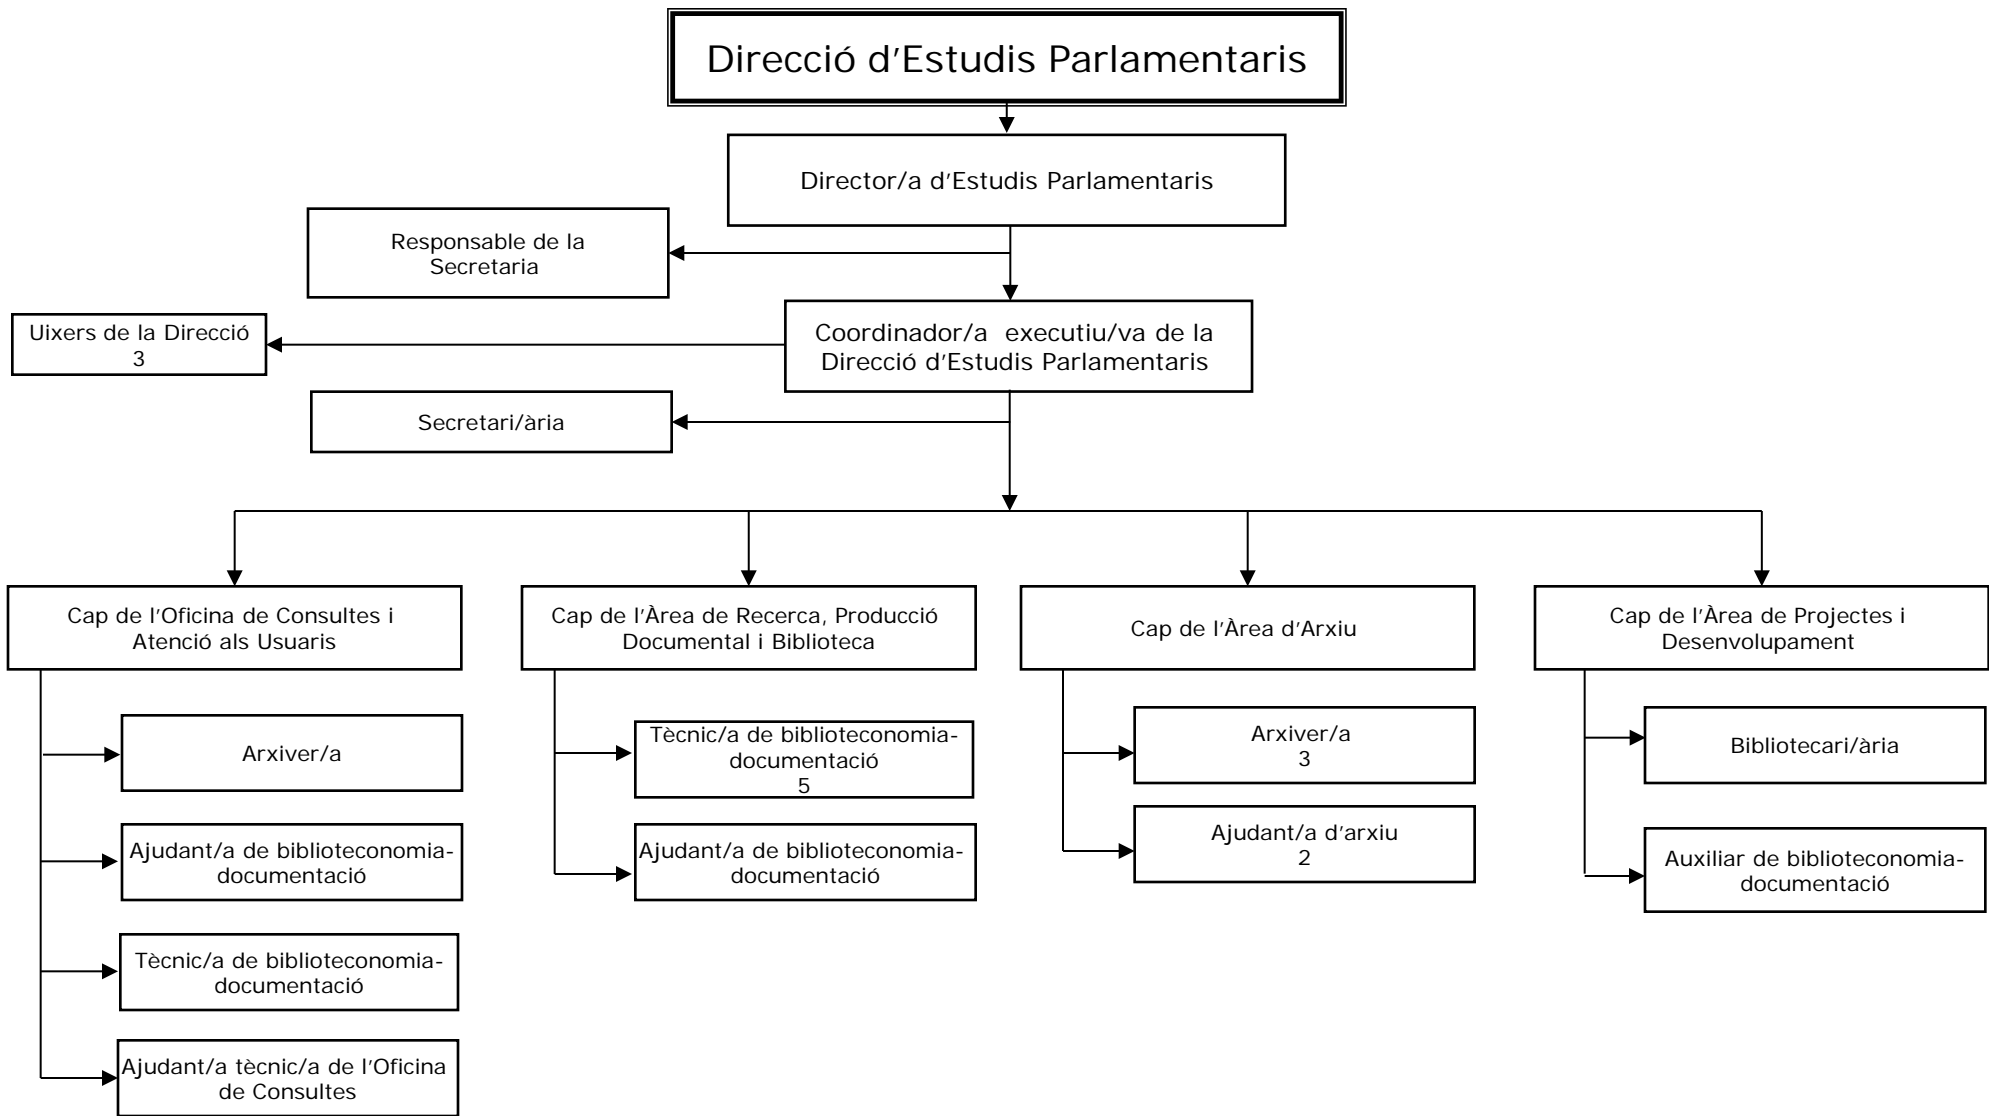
Direcció d'Estudis Parlamentaris

Director/a d'Estudis Parlamentaris

Responsable de la Secretaria

Uixers de la Direcció
3

Coordinador/a executiu/va de la Direcció d'Estudis Parlamentaris

Secretari/ària

Cap de l'Oficina de Consultes i Atenció als Usuaris

Arxiver/a

Ajudant/a de biblioteconomia-documentació

Tècnic/a de biblioteconomia-documentació

Ajudant/a tècnic/a de l'Oficina de Consultes

Cap de l'Àrea de Recerca, Producció Documental i Biblioteca

Tècnic/a de biblioteconomia-documentació
5

Ajudant/a de biblioteconomia-documentació

Cap de l'Àrea d'Arxiu

Arxiver/a
3

Ajudant/a d'arxiu
2

Cap de l'Àrea de Projectes i Desenvolupament

Bibliotecari/ària

Auxiliar de biblioteconomia-documentació